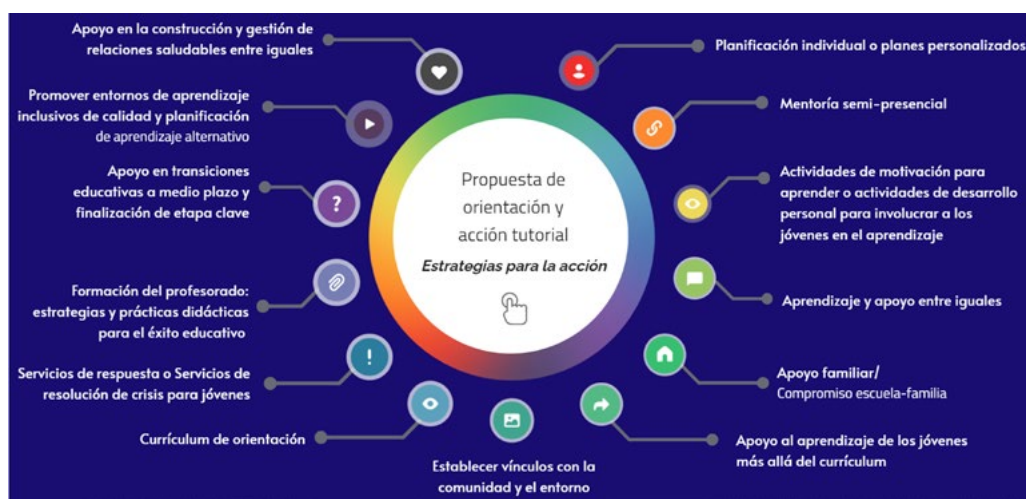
Propuesta de orientación y acción tutorial

Estrategias para la acción

Apoyo en la construcción y gestión de relaciones saludables entre iguales

Promover entornos de aprendizaje inclusivos de calidad y planificación de aprendizaje alternativo

Apoyo en transiciones educativas a medio plazo y finalización de etapa clave

Formación del profesorado: estrategias y prácticas didácticas para el éxito educativo

Servicios de respuesta o Servicios de resolución de crisis para jóvenes

Currículum de orientación

Establecer vínculos con la comunidad y el entorno

Planificación individual o planes personalizados

Mentoría semi-presencial

Actividades de motivación para aprender o actividades de desarrollo personal para involucrar a los jóvenes en el aprendizaje

Aprendizaje y apoyo entre iguales

Apoyo familiar/ Compromiso escuela-familia

Apoyo al aprendizaje de los jóvenes más allá del currículum